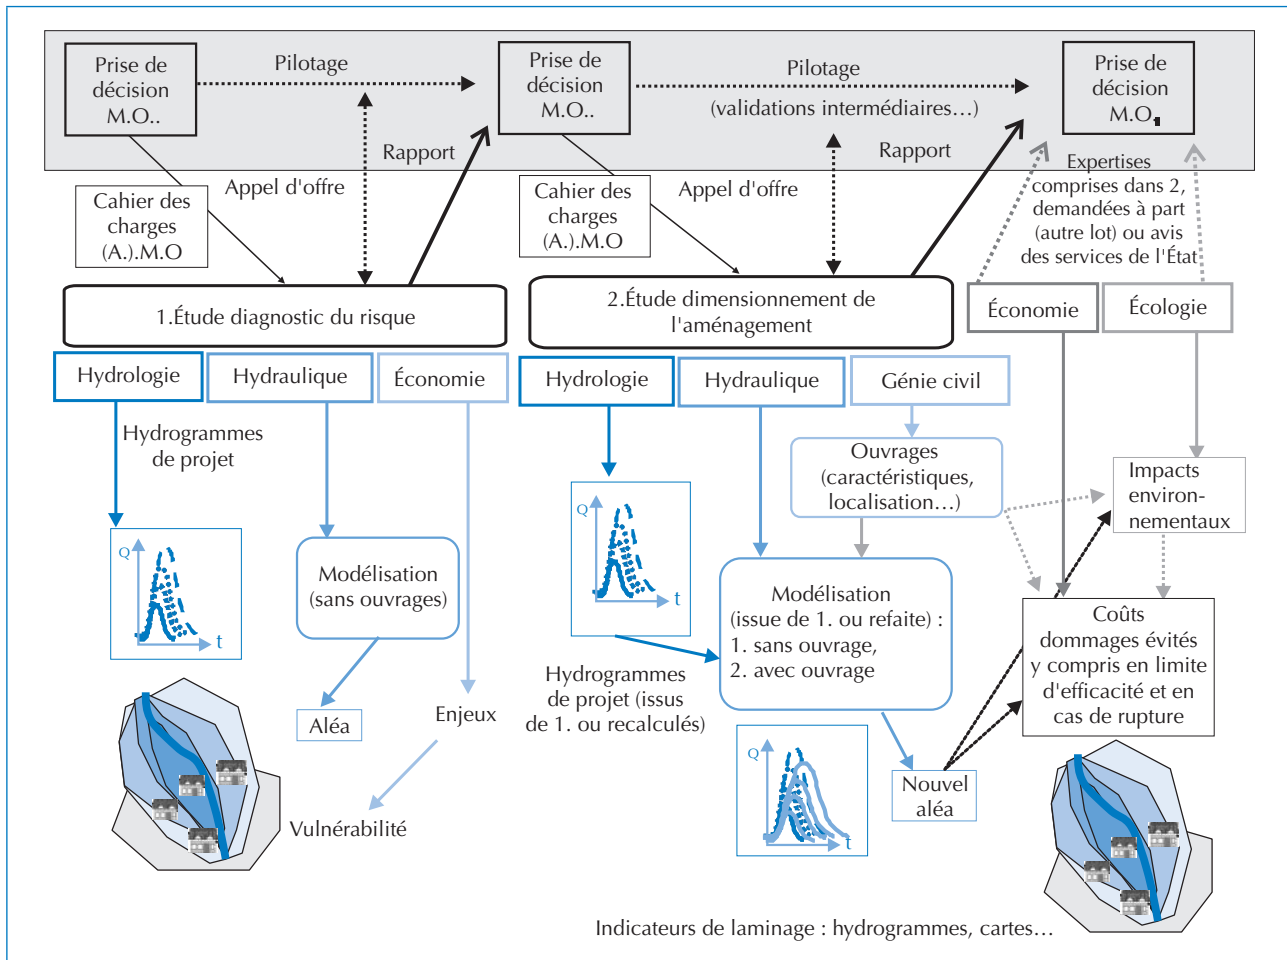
Prise de décision M.O..

Pilotage

Prise de décision M.O..

Pilotage
(validations intermédiaires…)

Prise de décision M.O.

Rapport

Rapport

Cahier des charges (A.).M.O

Appel d'offre

Cahier des charges (A.).M.O

Appel d'offre

Expertises comprises dans 2, demandées à part (autre lot) ou avis des services de l'État

1.Étude diagnostic du risque

2.Étude dimensionnement de l'aménagement

Économie

Écologie

Hydrologie

Hydraulique

Économie

Hydrologie

Hydraulique

Génie civil

Hydrogrammes de projet

Ouvrages (caractéristiques, localisation…)

Impacts environnementaux

Q

t

Q

t

Modélisation (sans ouvrages)

Modélisation (issue de 1. ou refaite) :
1. sans ouvrage,
2. avec ouvrage

Coûts dommages évités y compris en limite d'efficacité et en cas de rupture

Hydrogrammes de projet (issus de 1. ou recalculés)

Aléa

Enjeux

Q

t

Nouvel aléa

Vulnérabilité

Indicateurs de laminage : hydrogrammes, cartes…